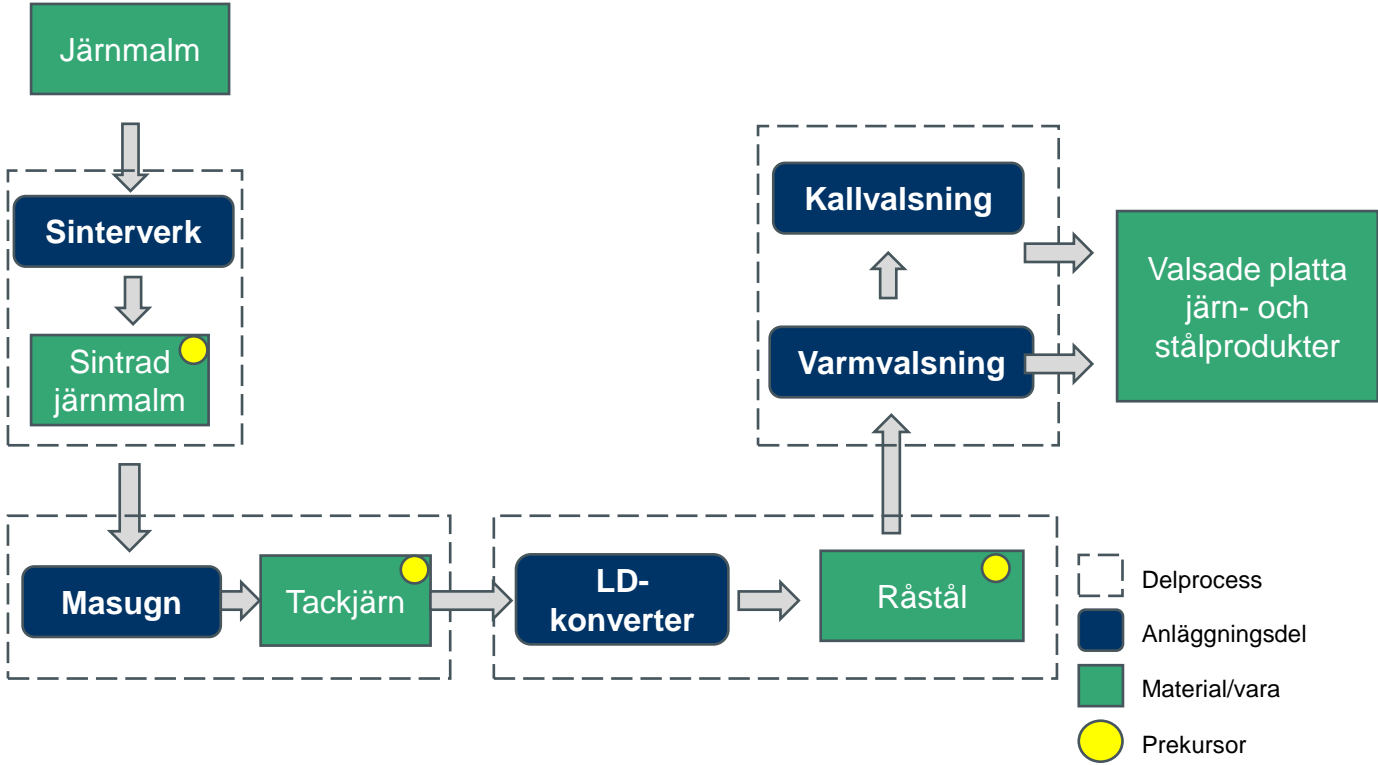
Järnmalm

Sinterverk

Sintrad järnmalm

Masugn

Tackjärn

LD-konverter

Råstål

Varmvalsning

Kallvalsning

Valsade platta järn- och stålprodukter

Delprocess

Anläggningsdel

Material/vara

Prekursor